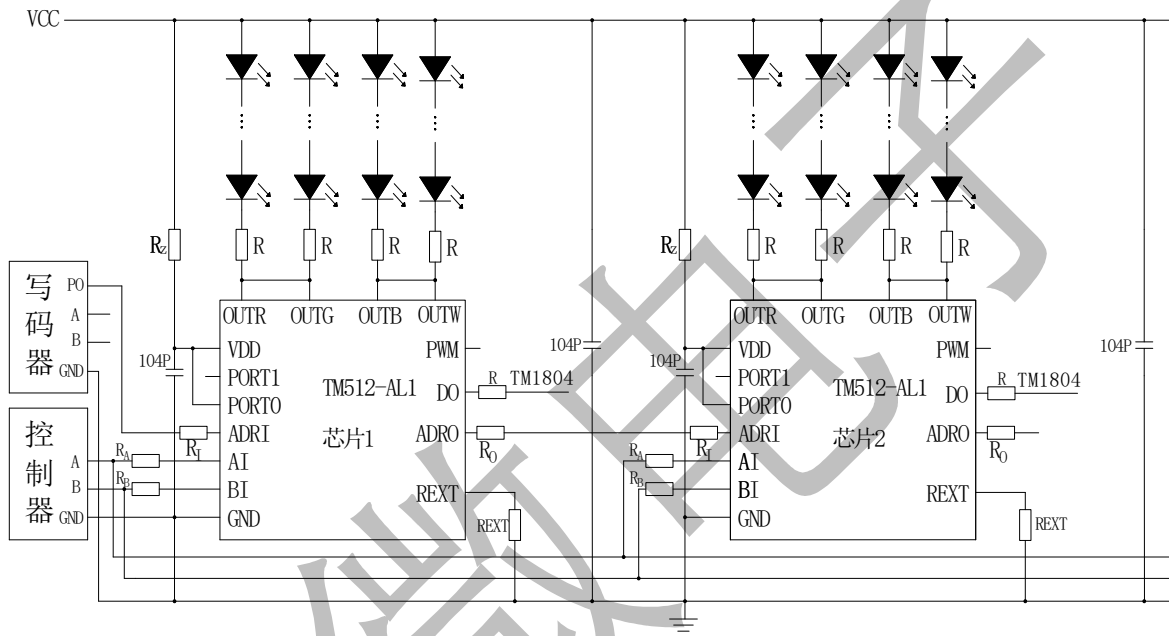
VCC

$R_Z$ R R R R

写码器 PO A B GND

控制器 A B GND

104P

OUTR OUTG OUTB OUTW
VDD
PORT1
PORT0
ADRI
AI
BI
GND
PWM
DO
ADRO
REXT
TM512-AL1
芯片1
R TM1804
$R_I$ $R_A$ $R_B$ $R_O$
REXT

104P

$R_Z$ R R R R

104P

OUTR OUTG OUTB OUTW
VDD
PORT1
PORT0
ADRI
AI
BI
GND
PWM
DO
ADRO
REXT
TM512-AL1
芯片2
R TM1804
$R_I$ $R_A$ $R_B$ $R_O$
REXT

104P